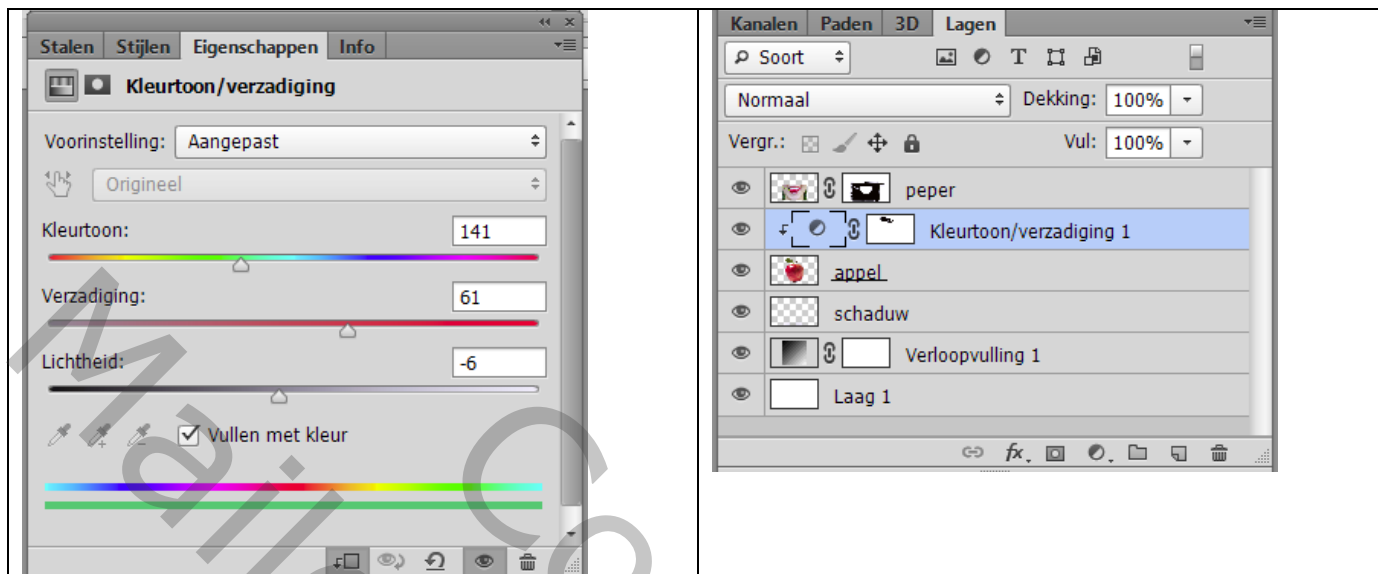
Stalen Stijlen Eigenschappen Info

Kleurtoon/verzadiging

Voorinstelling: Aangepast

Origineel

Kleurtoon: 141

Verzadiging: 61

Lichtheid: -6

Vullen met kleur

Kanalen Paden 3D Lagen

Soort

Normaal Dekking: 100%

Vergr.: Vul: 100%

peper

Kleurtoon/verzadiging 1

appel

schaduw

Verloopvulling 1

Laag 1

Mai Co